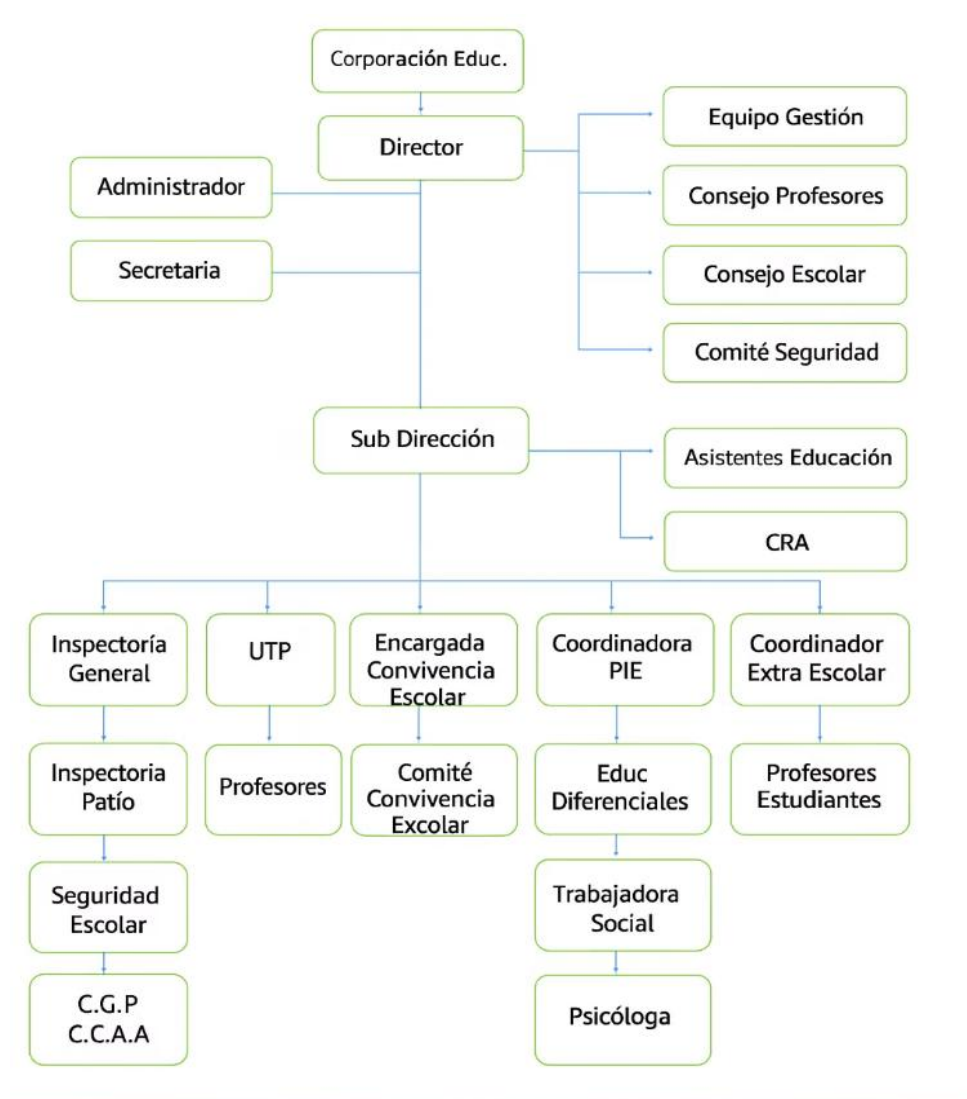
Corporación Educ.

Director

Administrador

Secretaria

Equipo Gestión

Consejo Profesores

Consejo Escolar

Comité Seguridad

Sub Dirección

Asistentes Educación

CRA

Inspectoría General

Inspectoria Patío

Seguridad Escolar

C.G.P
C.C.A.A

UTP

Profesores

Encargada Convivencia Escolar

Comité Convivencia Excolar

Coordinadora PIE

Educ Diferenciales

Trabajadora Social

Psicóloga

Coordinador Extra Escolar

Profesores Estudiantes